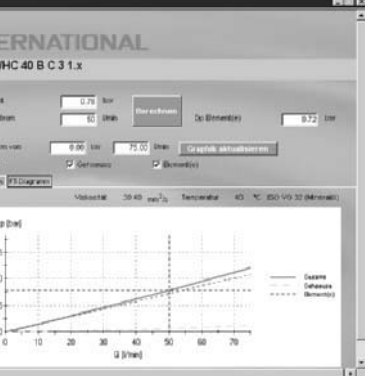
ERNATIONAL

HC 40 B C 3 1.x

0.76 bar

50 l/min

Berechnen

Dp Element(e)

0.72 bar

0.00 bar

75.00 l/min

Graphik aktualisieren

Gehaeuse

Element(e)

PS Diagramm

Viskositat 30.40 $mm^2/s$ Temperatur 40 °C ISO VG 32 (Mineralöl)

p [bar]

0 10 20 30 40 50 60 70

Q [l/min]

Gesamt

Gehaeuse

Element(e)